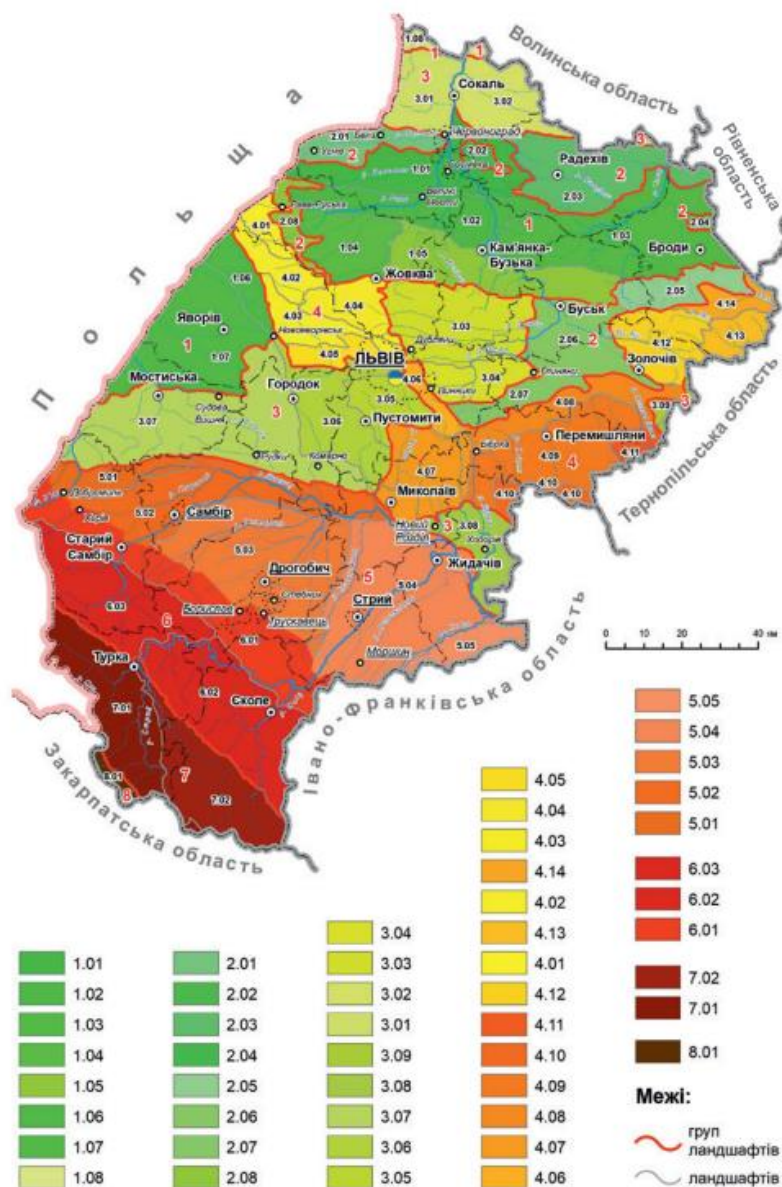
Польща

Волинська область

Рівненська область

Тернопільська область

Івано-Франківська область

Закарпатська область

Сокаль
Червоноград
Радехів
Кам'янка-Бузька
Броди
Жовква
Яворів
Буськ
Золочів
Мостиська
Городок
ЛЬВІВ
Пустомити
Перемишляни
Миколаїв
Самбір
Старий Самбір
Дрогобич
Жидачів
Стрий
Борислав
Трускавець
Турка
Сколе
Моршин
Новий Розділ

1.08
3.01
3.02
2.01
2.02
1.01
2.03
2.08
4.01
1.02
1.03
2.04
1.04
1.05
1.06
4.02
4.03
4.04
3.03
2.05
4.14
1.07
4.05
4.06
2.06
4.12
4.13
3.04
2.07
3.07
3.05
3.06
4.08
3.09
4.07
4.09
4.11
4.10
5.01
5.02
5.03
3.08
5.04
6.03
6.01
5.05
6.02
7.01
7.02
8.01

1
2
3
4
5
6
7
8

0 10 20 40 км

| | |
|---|---|
| 1.01 | 2.01 |
| 1.02 | 2.02 |
| 1.03 | 2.03 |
| 1.04 | 2.04 |
| 1.05 | 2.05 |
| 1.06 | 2.06 |
| 1.07 | 2.07 |
| 1.08 | 2.08 |

3.04
3.03
3.02
3.01
3.09
3.08
3.07
3.06
3.05

4.05
4.04
4.03
4.14
4.02
4.13
4.01
4.12
4.11
4.10
4.09
4.08
4.07
4.06

5.05
5.04
5.03
5.02
5.01

6.03
6.02
6.01

7.02
7.01

8.01

Межі:
груп ландшафтів
ландшафтів